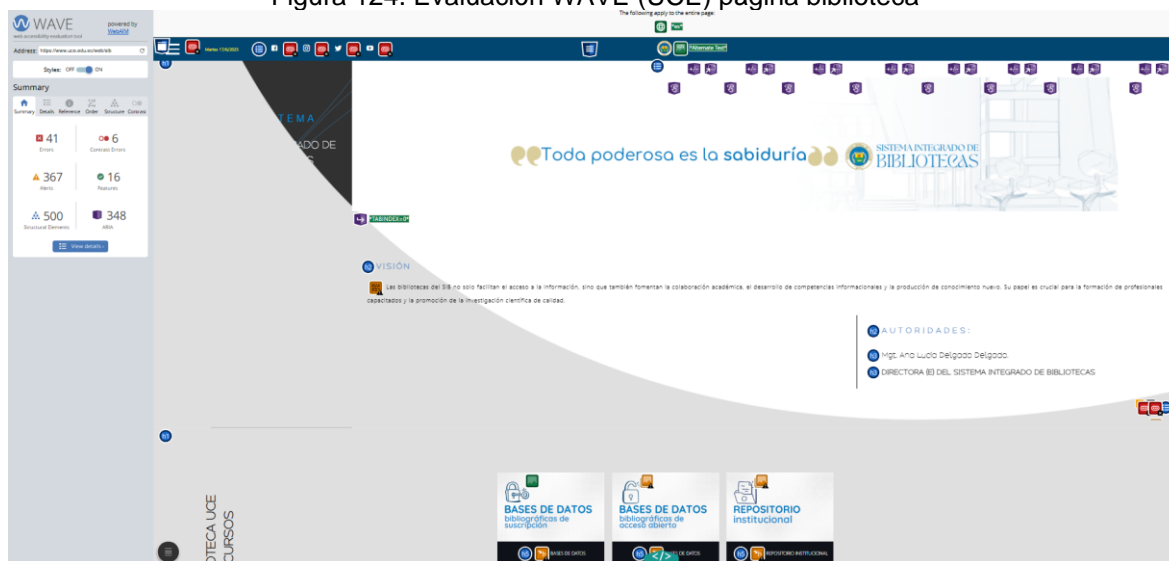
Figura 124. Evaluación WAVE (UCE) página biblioteca

WAVE
web accessibility evaluation tool
powered by WebAIM

Address: https://www.uce.edu.ec/web/sib

Styles: OFF ON

Summary

Summary Details Reference Order Structure Contrast

41
Errors

6
Contrast Errors

367
Alerts

16
Features

500
Structural Elements

348
ARIA

View details

The following apply to the entire page:

Martes 11/6/2025

Alternate Text

TEMA

ADO DE

Toda poderosa es la sabiduría

SISTEMA INTEGRADO DE BIBLIOTECAS

TABINDEX=0

VISIÓN

Las bibliotecas del SIB no solo facilitan el acceso a la información, sino que también fomentan la colaboración académica, el desarrollo de competencias informacionales y la producción de conocimiento nuevo. Su papel es crucial para la formación de profesionales capacitados y la promoción de la investigación científica de calidad.

AUTORIDADES:

Mgt. Ana Lucía Delgado Delgado.

DIRECTORA (E) DEL SISTEMA INTEGRADO DE BIBLIOTECAS

OTECA UCE
CURSOS

BASES DE DATOS
bibliográficas de suscripción

BASES DE DATOS
bibliográficas de acceso abierto

REPOSITORIO
institucional

BASES DE DATOS

ES DE DATOS

REPOSITORIO INSTITUCIONAL